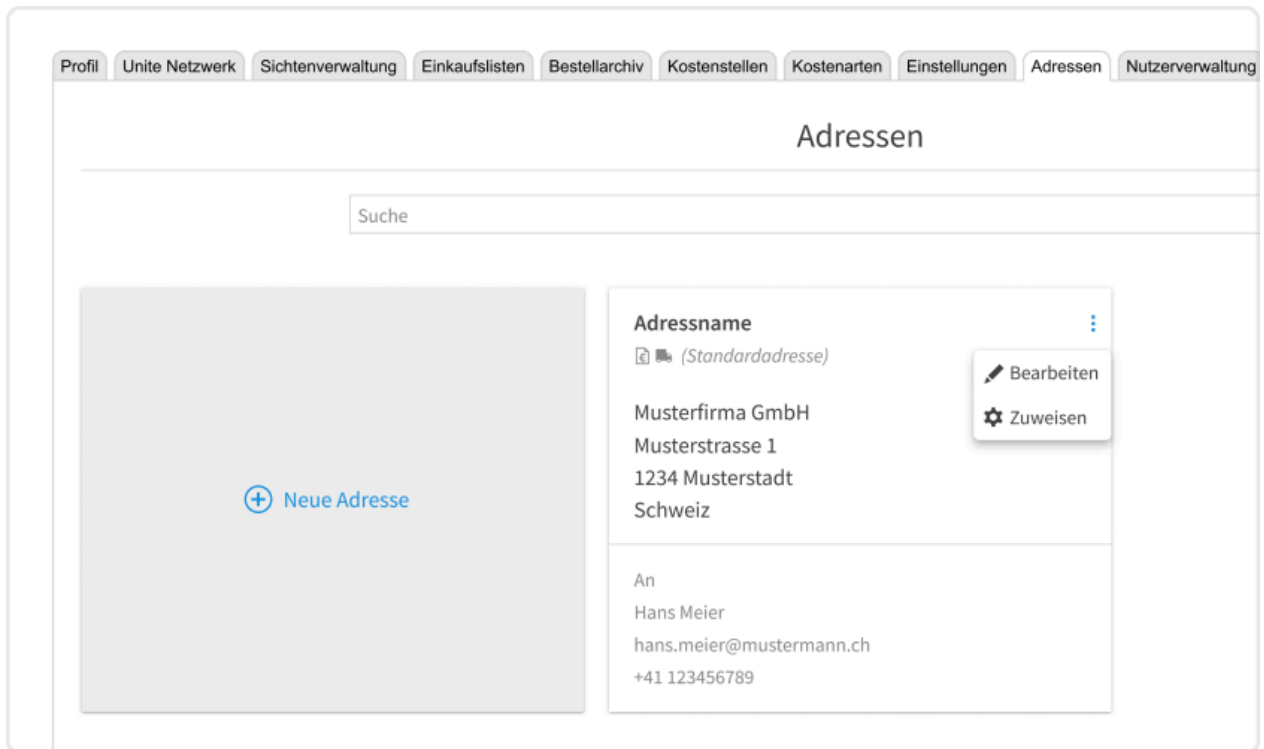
Profil | Unite Netzwerk | Sichtenverwaltung | Einkaufslisten | Bestellarchiv | Kostenstellen | Kostenarten | Einstellungen | Adressen | Nutzerverwaltung

Adressen

Suche

Neue Adresse

Adressname

(Standardadresse)

Bearbeiten

Zuweisen

Musterfirma GmbH
Musterstrasse 1
1234 Musterstadt
Schweiz

An
Hans Meier
hans.meier@mustermann.ch
+41 123456789